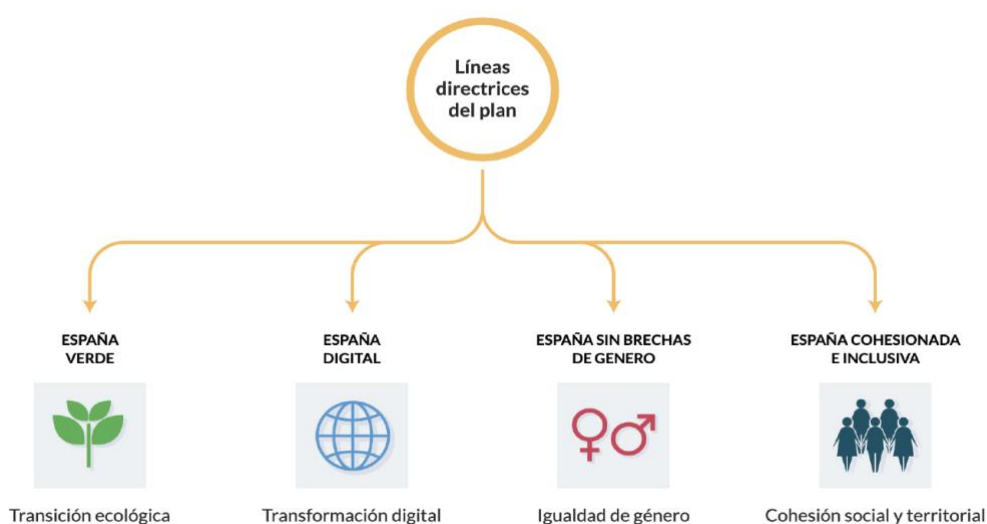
Líneas directrices del plan

ESPAÑA VERDE

Transición ecológica

ESPAÑA DIGITAL

Transformación digital

ESPAÑA SIN BRECHAS DE GENERO

Igualdad de género

ESPAÑA COHESIONADA E INCLUSIVA

Cohesión social y territorial